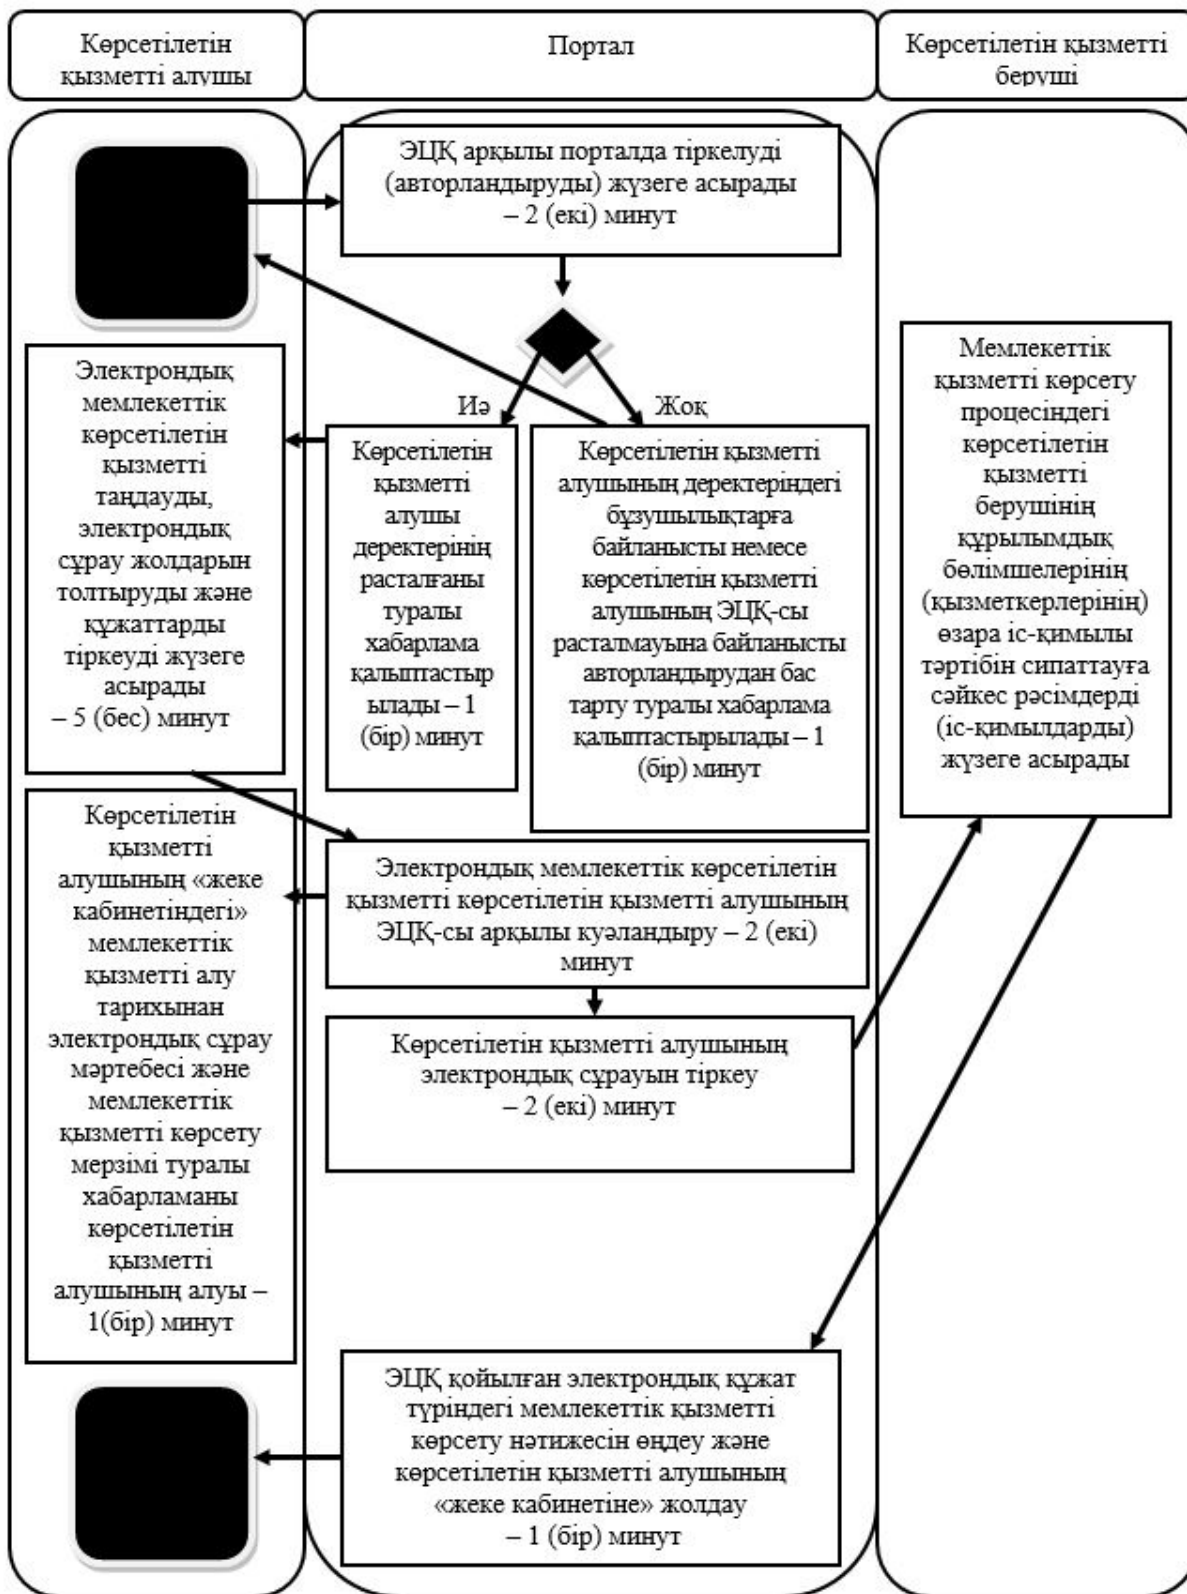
Көрсетілетін қызметті алушы

Портал

Көрсетілетін қызметті беруші

ЭЦҚ арқылы порталда тіркелуді (авторландыруды) жүзеге асырады – 2 (екі) минут

Иә

Жоқ

Электрондық мемлекеттік көрсетілетін қызметті таңдауды, электрондық сұрау жолдарын толтыруды және құжаттарды тіркеуді жүзеге асырады – 5 (бес) минут

Көрсетілетін қызметті алушы деректерінің расталғаны туралы хабарлама қалыптастырылады – 1 (бір) минут

Көрсетілетін қызметті алушының деректеріндегі бұзушылықтарға байланысты немесе көрсетілетін қызметті алушының ЭЦҚ-сы расталмауына байланысты авторландырудан бас тарту туралы хабарлама қалыптастырылады – 1 (бір) минут

Мемлекеттік қызметті көрсету процесіндегі көрсетілетін қызметті берушінің құрылымдық бөлімшелерінің (қызметкерлерінің) өзара іс-қимылы тәртібін сипаттауға сәйкес рәсімдерді (іс-қимылдарды) жүзеге асырады

Көрсетілетін қызметті алушының «жеке кабинетіндегі» мемлекеттік қызметті алу тарихынан электрондық сұрау мәртебесі және мемлекеттік қызметті көрсету мерзімі туралы хабарламаны көрсетілетін қызметті алушының алуы – 1(бір) минут

Электрондық мемлекеттік көрсетілетін қызметті көрсетілетін қызметті алушының ЭЦҚ-сы арқылы куәландыру – 2 (екі) минут

Көрсетілетін қызметті алушының электрондық сұрауын тіркеу – 2 (екі) минут

ЭЦҚ қойылған электрондық құжат түріндегі мемлекеттік қызметті көрсету нәтижесін өңдеу және көрсетілетін қызметті алушының «жеке кабинетіне» жолдау – 1 (бір) минут